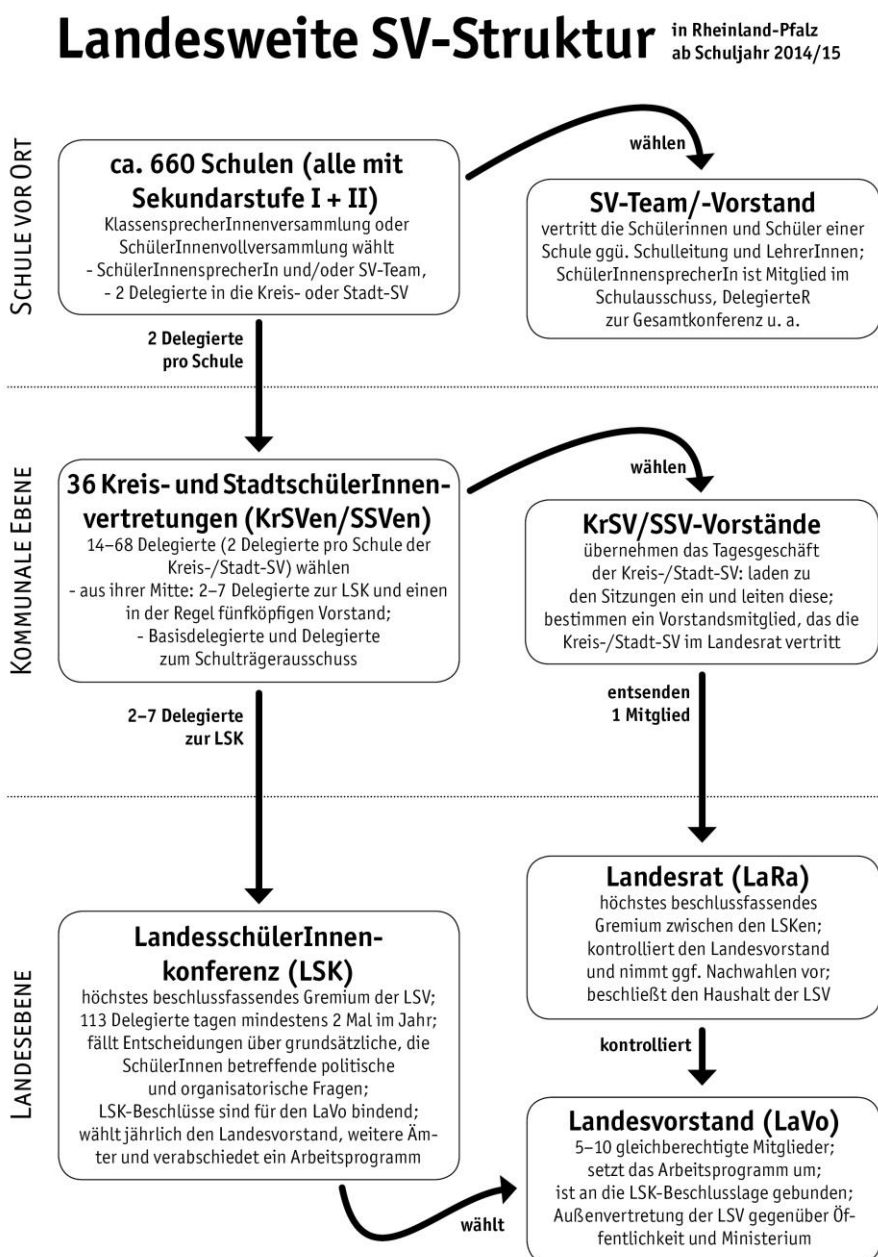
Landesweite SV-Struktur in Rheinland-Pfalz ab Schuljahr 2014/15

Schule vor Ort

ca. 660 Schulen (alle mit Sekundarstufe I + II)
KlassensprecherInnenversammlung oder SchülerInnenvollversammlung wählt
- SchülerInnensprecherIn und/oder SV-Team,
- 2 Delegierte in die Kreis- oder Stadt-SV

wählen

SV-Team/-Vorstand
vertritt die Schülerinnen und Schüler einer Schule ggü. Schulleitung und LehrerInnen; SchülerInnensprecherIn ist Mitglied im Schulausschuss, DelegierteR zur Gesamtkonferenz u. a.

2 Delegierte pro Schule

Kommunale Ebene

36 Kreis- und StadtschülerInnenvertretungen (KrSVen/SSVen)
14–68 Delegierte (2 Delegierte pro Schule der Kreis-/Stadt-SV) wählen
- aus ihrer Mitte: 2–7 Delegierte zur LSK und einen in der Regel fünfköpfigen Vorstand;
- Basisdelegierte und Delegierte zum Schulträgerausschuss

wählen

KrSV/SSV-Vorstände
übernehmen das Tagesgeschäft der Kreis-/Stadt-SV: laden zu den Sitzungen ein und leiten diese; bestimmen ein Vorstandsmitglied, das die Kreis-/Stadt-SV im Landesrat vertritt

2–7 Delegierte zur LSK

entsenden 1 Mitglied

Landesebene

Landesrat (LaRa)
höchstes beschlussfassendes Gremium zwischen den LSKen; kontrolliert den Landesvorstand und nimmt ggf. Nachwahlen vor; beschließt den Haushalt der LSV

LandesschülerInnenkonferenz (LSK)
höchstes beschlussfassendes Gremium der LSV; 113 Delegierte tagen mindestens 2 Mal im Jahr; fällt Entscheidungen über grundsätzliche, die SchülerInnen betreffende politische und organisatorische Fragen; LSK-Beschlüsse sind für den LaVo bindend; wählt jährlich den Landesvorstand, weitere Ämter und verabschiedet ein Arbeitsprogramm

kontrolliert

Landesvorstand (LaVo)
5–10 gleichberechtigte Mitglieder; setzt das Arbeitsprogramm um; ist an die LSK-Beschlusslage gebunden; Außenvertretung der LSV gegenüber Öffentlichkeit und Ministerium

wählt